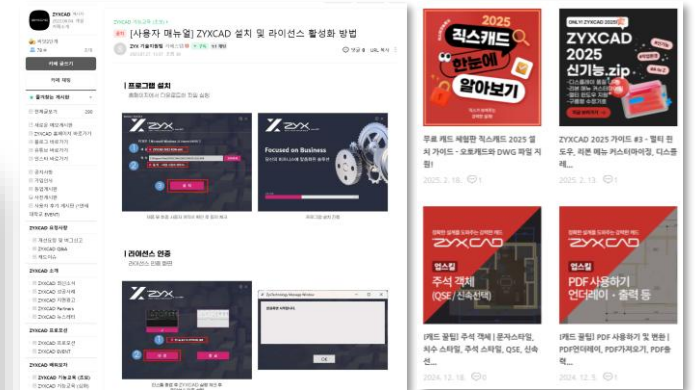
ZYXCAD

[사용자 매뉴얼] ZYXCAD 설치 및 라이선스 활성화 방법

| 프로그램 설치

ZYX

Focused on Business

| 라이선스 인증

직스캐드 2025 한눈에 알아보기

무료 캐드 체험판 직스캐드 2025 설치 가이드 - 오토캐드와 DWG 파일 지원!

2025. 2. 18.

ONLY! ZYXCAD 2025

ZYXCAD 2025 신기능.zip

ZYXCAD 2025 가이드 #3 - 멀티 윈도우, 리본 메뉴 커스터마이징, 디스플레...

2025. 2. 13.

ZYXCAD

업스킬

주석 객체 (QSE/신속선택)

[캐드 꿀팁] 주석 객체 | 문자스타일, 치수 스타일, 주석 스타일, QSE, 신속선...

2024. 12. 18.

ZYXCAD

업스킬

PDF 사용하기 언더레이 · 출력 등

[캐드 꿀팁] PDF 사용하기 및 변환 | PDF언더레이, PDF가져오기, PDF출...

2024. 12. 5.